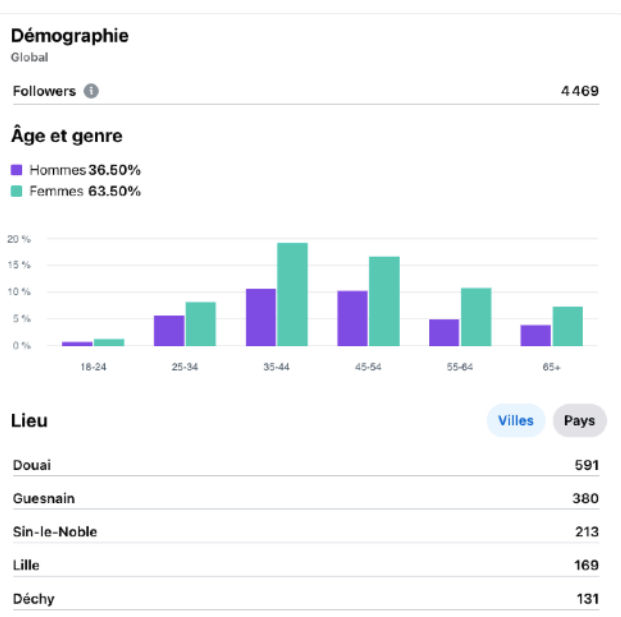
Démographie
Global

Followers 4 469

Âge et genre

Hommes 36.50%
Femmes 63.50%

20 %
15 %
10 %
5 %
0 %
18-24
25-34
35-44
45-54
55-64
65+

Lieu

Villes Pays

| | |
|---|---|
| Douai | 591 |
| Guesnain | 380 |
| Sin-le-Noble | 213 |
| Lille | 169 |
| Déchy | 131 |